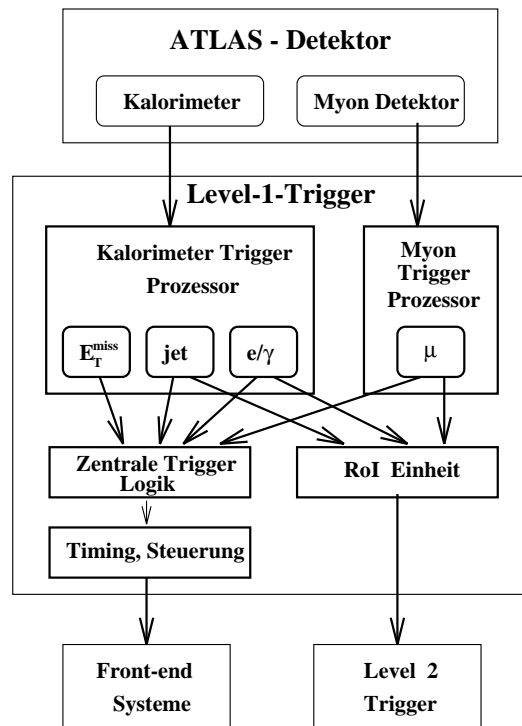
ATLAS - Detektor

Kalorimeter

Myon Detektor

Level-1-Trigger

Kalorimeter Trigger Prozessor

$E_T^{miss}$

jet

e/$\gamma$

Myon Trigger Prozessor

$\mu$

Zentrale Trigger Logik

RoI Einheit

Timing, Steuerung

Front-end Systeme

Level 2 Trigger